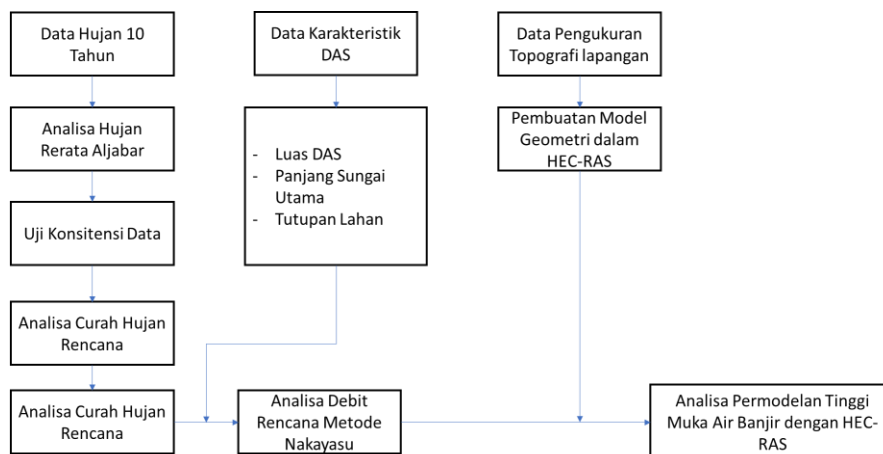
Data Hujan 10 Tahun

Analisa Hujan Rerata Aljabar

Uji Konsitensi Data

Analisa Curah Hujan Rencana

Analisa Curah Hujan Rencana

Data Karakteristik DAS

- Luas DAS
- Panjang Sungai Utama
- Tutupan Lahan

Analisa Debit Rencana Metode Nakayasu

Data Pengukuran Topografi lapangan

Pembuatan Model Geometri dalam HEC-RAS

Analisa Permodelan Tinggi Muka Air Banjir dengan HEC-RAS